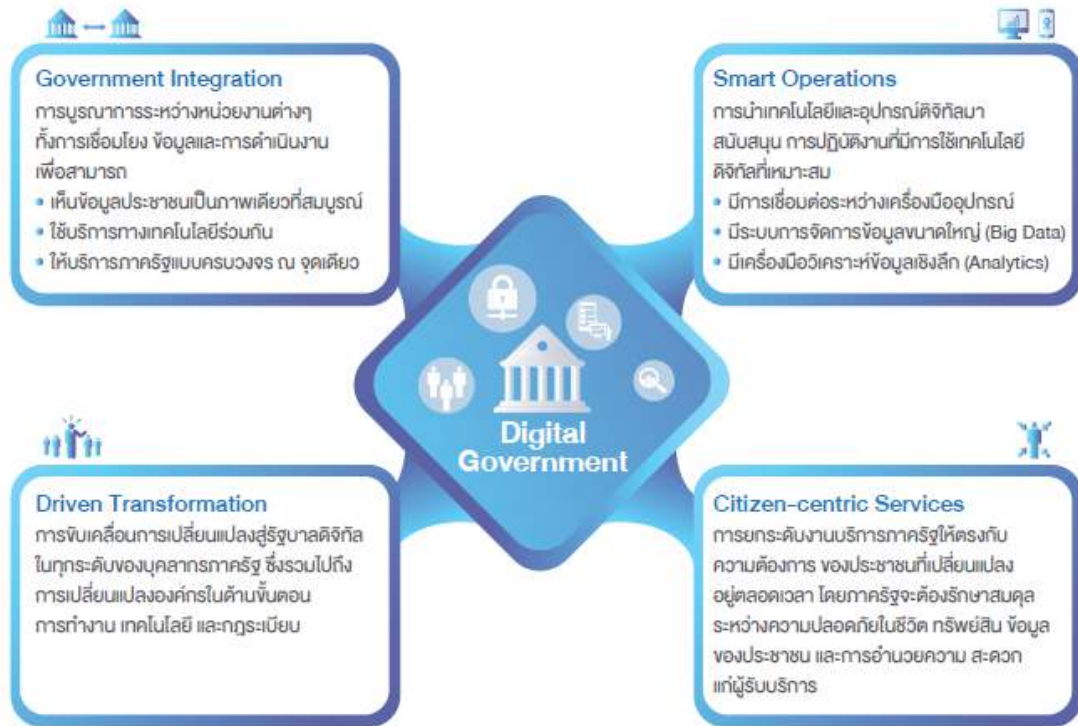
Government Integration

การบูรณาการระหว่างหน่วยงานต่างๆ ทั้งการเชื่อมโยง ข้อมูลและการดำเนินงาน เพื่อสามารถ

• เห็นข้อมูลประชาชนเป็นภาพเดียวที่สมบูรณ์
• ใช้บริการทางเทคโนโลยีร่วมกัน
• ให้บริการภาครัฐแบบครบวงจร ณ จุดเดียว

Smart Operations

การนำเทคโนโลยีและอุปกรณ์ดิจิทัลมาสนับสนุน การปฏิบัติงานที่มีการใช้เทคโนโลยีดิจิทัลที่เหมาะสม

• มีการเชื่อมต่อระหว่างเครื่องมืออุปกรณ์
• มีระบบการจัดการข้อมูลขนาดใหญ่ (Big Data)
• มีเครื่องมือวิเคราะห์ข้อมูลเชิงลึก (Analytics)

Digital Government

Driven Transformation

การขับเคลื่อนการเปลี่ยนแปลงสู่รัฐบาลดิจิทัล ในทุกระดับของบุคลากรภาครัฐ ซึ่งรวมไปถึงการเปลี่ยนแปลงองค์กรในด้านขั้นตอนการทำงาน เทคโนโลยี และกฎระเบียบ

Citizen-centric Services

การยกระดับงานบริการภาครัฐให้ตรงกับความต้องการ ของประชาชนที่เปลี่ยนแปลงอยู่ตลอดเวลา โดยภาครัฐจะต้องรักษาสมดุลระหว่างความปลอดภัยในชีวิต ทรัพย์สิน ข้อมูลของประชาชน และการอำนวยความ สะดวกแก่ผู้รับบริการ